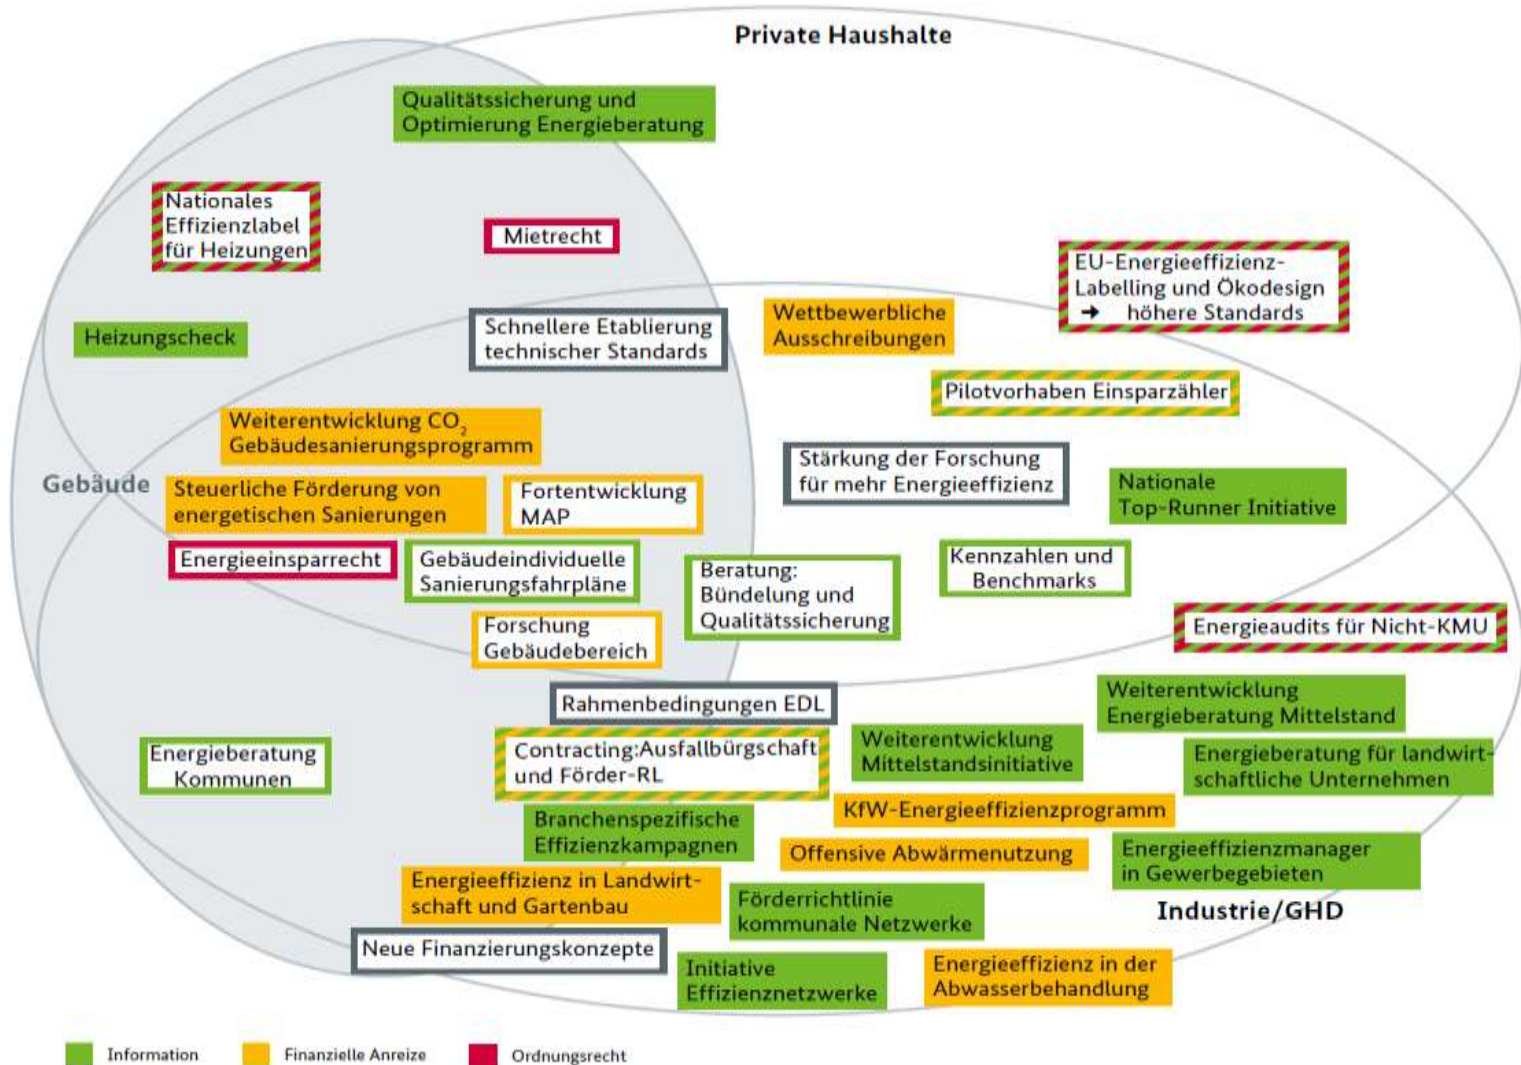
Private Haushalte

Qualitätssicherung und Optimierung Energieberatung

Nationales Effizienzlabel für Heizungen

Mietrecht

EU-Energieeffizienz-Labelling und Ökodesign ➜ höhere Standards

Heizungscheck

Schnellere Etablierung technischer Standards

Wettbewerbliche Ausschreibungen

Pilotvorhaben Einsparzähler

Weiterentwicklung $CO_2$ Gebäudesanierungsprogramm

Gebäude

Steuerliche Förderung von energetischen Sanierungen

Fortentwicklung MAP

Stärkung der Forschung für mehr Energieeffizienz

Nationale Top-Runner Initiative

Energieeinsparrecht

Gebäudeindividuelle Sanierungsfahrpläne

Beratung: Bündelung und Qualitätssicherung

Kennzahlen und Benchmarks

Forschung Gebäudebereich

Energieaudits für Nicht-KMU

Rahmenbedingungen EDL

Weiterentwicklung Energieberatung Mittelstand

Energieberatung Kommunen

Contracting:Ausfallbürgschaft und Förder-RL

Weiterentwicklung Mittelstandsinitiative

Energieberatung für landwirtschaftliche Unternehmen

KfW-Energieeffizienzprogramm

Branchenspezifische Effizienzkampagnen

Offensive Abwärmenutzung

Energieeffizienzmanager in Gewerbegebieten

Energieeffizienz in Landwirtschaft und Gartenbau

Förderrichtlinie kommunale Netzwerke

Industrie/GHD

Neue Finanzierungskonzepte

Initiative Effizienznetzwerke

Energieeffizienz in der Abwasserbehandlung

Information
Finanzielle Anreize
Ordnungsrecht